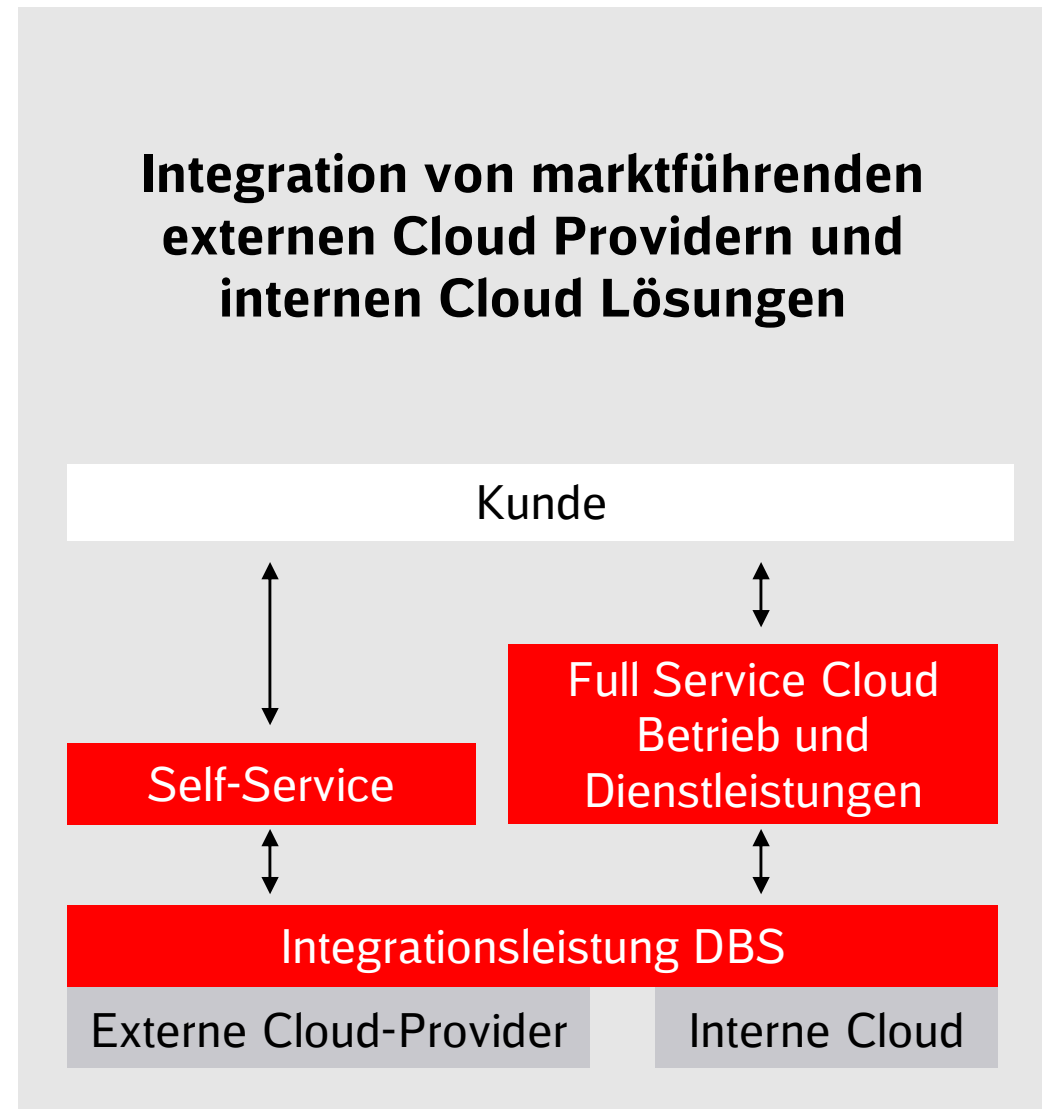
Integration von marktführenden externen Cloud Providern und internen Cloud Lösungen

Kunde

Self-Service

Full Service Cloud Betrieb und Dienstleistungen

Integrationsleistung DBS

Externe Cloud-Provider

Interne Cloud